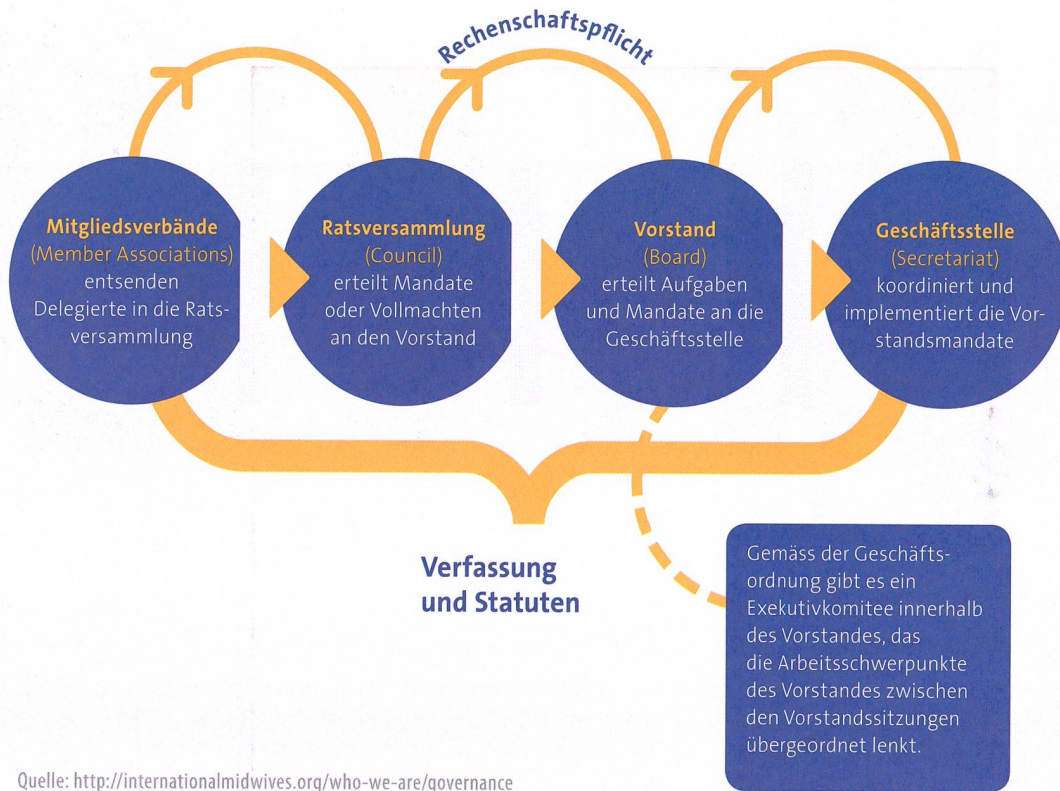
Rechenschaftspflicht

Mitgliedsverbände (Member Associations) entsenden Delegierte in die Ratsversammlung

Ratsversammlung (Council) erteilt Mandate oder Vollmachten an den Vorstand

Vorstand (Board) erteilt Aufgaben und Mandate an die Geschäftsstelle

Geschäftsstelle (Secretariat) koordiniert und implementiert die Vorstandsmandate

Verfassung und Statuten

Gemäss der Geschäftsordnung gibt es ein Exekutivkomitee innerhalb des Vorstandes, das die Arbeitsschwerpunkte des Vorstandes zwischen den Vorstandssitzungen übergeordnet lenkt.

Quelle: http://internationalmidwives.org/who-we-are/governance